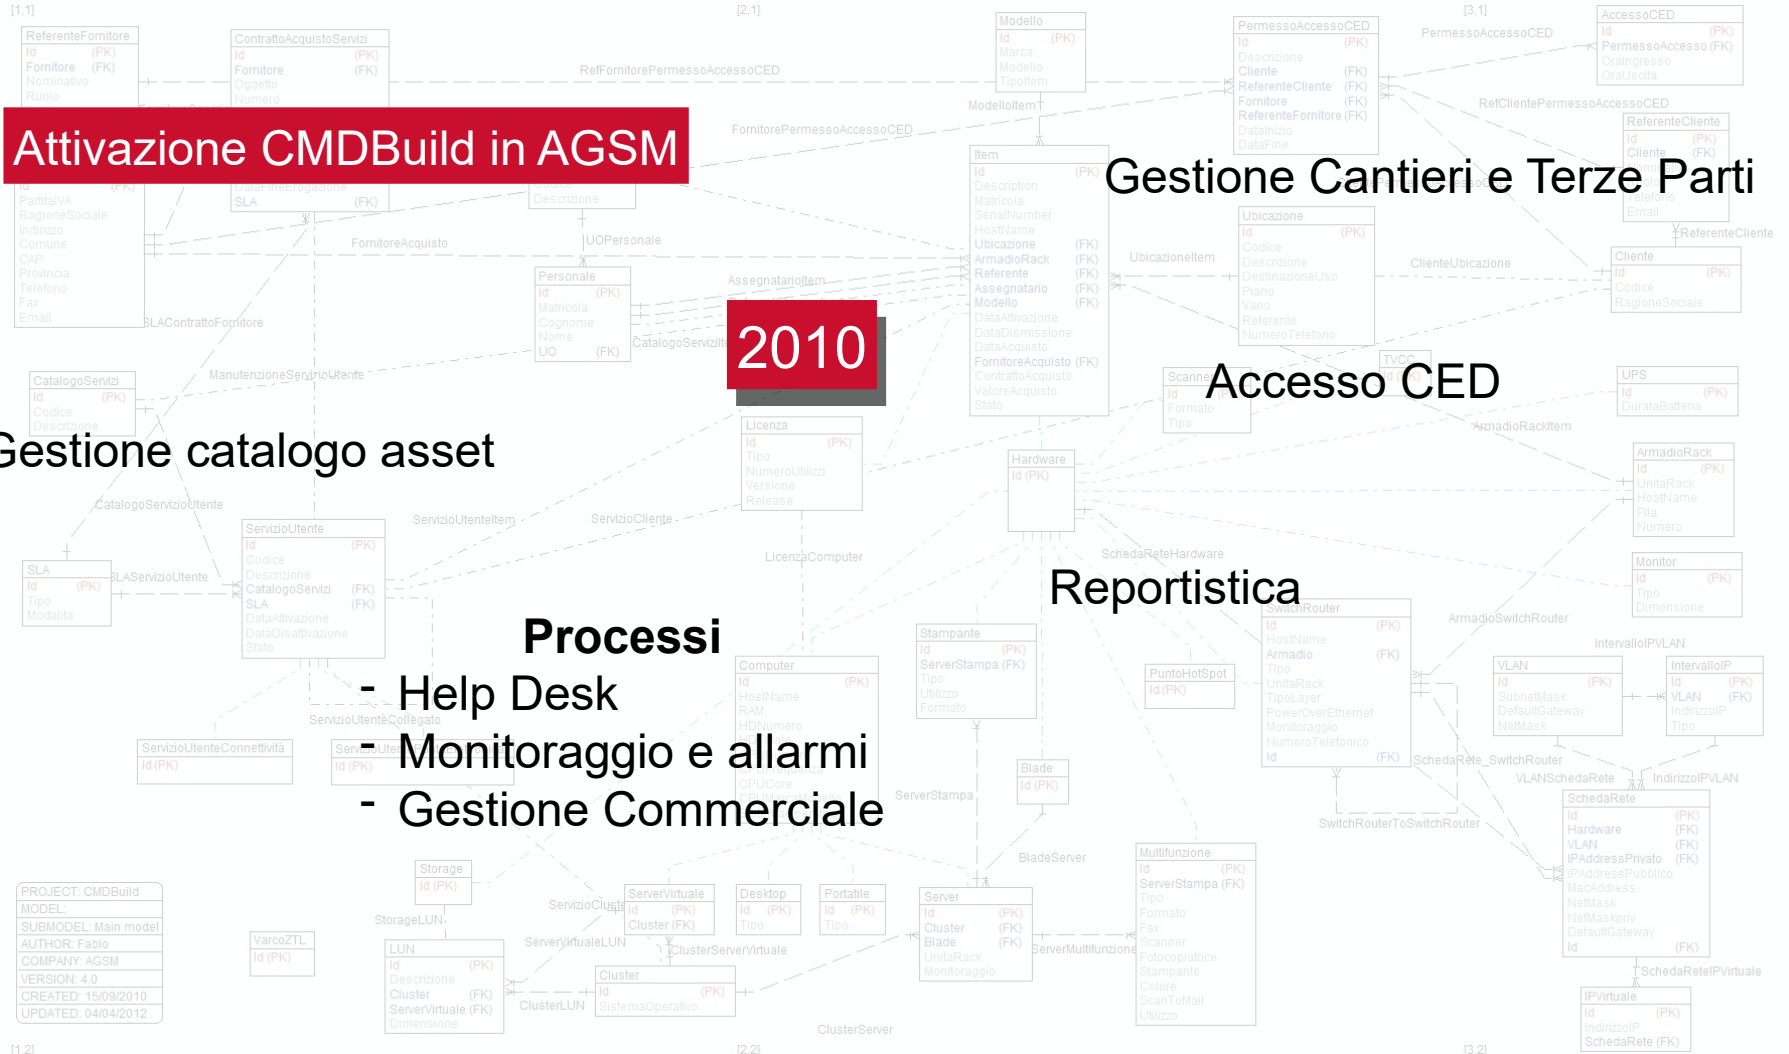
Attivazione CMDBuild in AGSM

2010

Gestione Cantieri e Terze Parti

Accesso CED

Gestione catalogo asset

Reportistica

Processi

- Help Desk
- Monitoraggio e allarmi
- Gestione Commerciale

PROJECT: CMDBuild
MODEL:
SUBMODEL: Main model
AUTHOR: Fabio
COMPANY: AGSM
VERSION: 4.0
CREATED: 15/09/2010
UPDATED: 04/04/2012